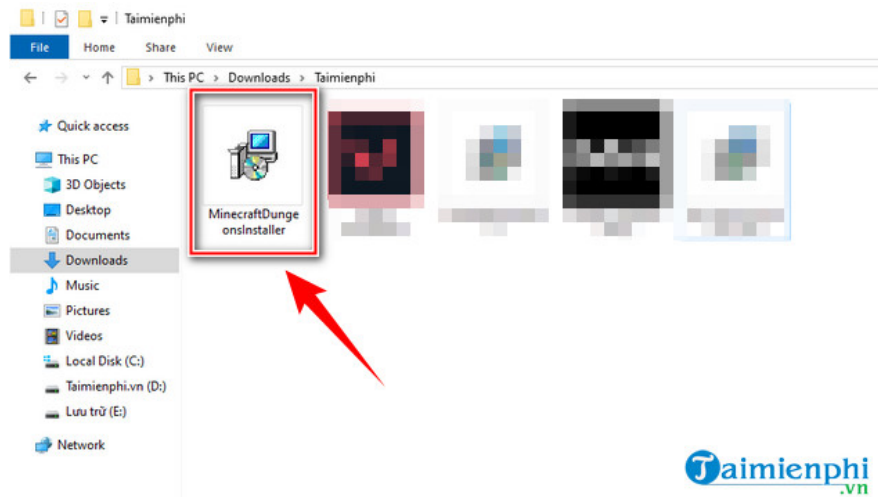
Taimienphi

File Home Share View

This PC > Downloads > Taimienphi

Quick access
This PC
3D Objects
Desktop
Documents
Downloads
Music
Pictures
Videos
Local Disk (C:)
Taimienphi.vn (D:)
Lưu trữ (E:)
Network

MinecraftDungeonsInstaller

Taimienphi
.vn